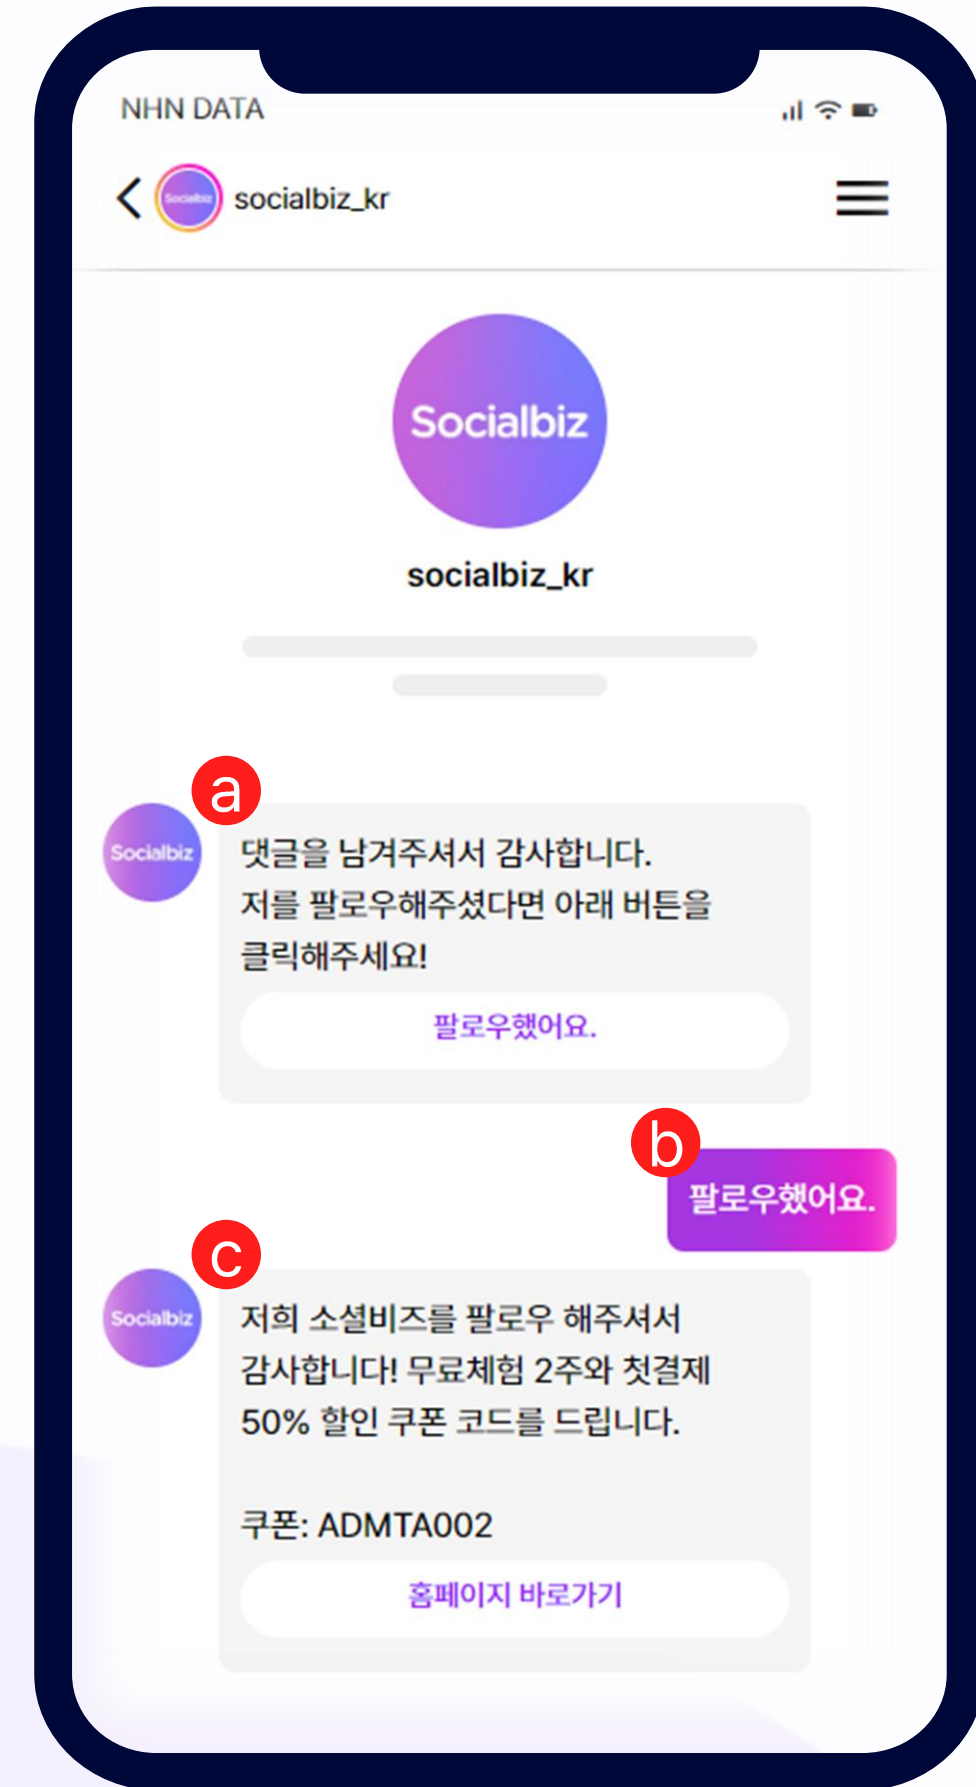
NHN DATA

socialbiz_kr

Socialbiz

socialbiz_kr

a

Socialbiz

댓글을 남겨주셔서 감사합니다.
저를 팔로우해주셨다면 아래 버튼을 클릭해주세요!

팔로우했어요.

b

팔로우했어요.

c

Socialbiz

저희 소셜비즈를 팔로우 해주셔서 감사합니다! 무료체험 2주와 첫결제 50% 할인 쿠폰 코드를 드립니다.

쿠폰: ADMTA002

홈페이지 바로가기